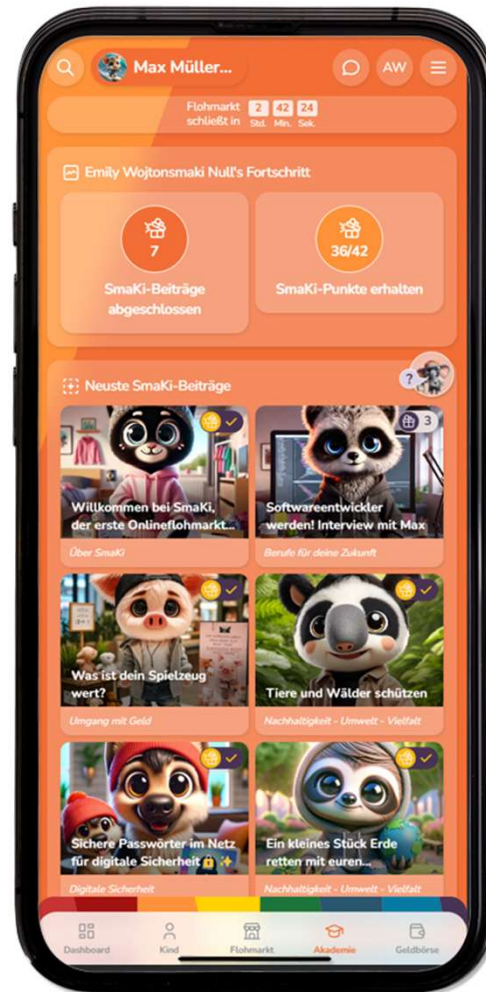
Max Müller...

AW

Flohmarkt schließt in 2 Std. 42 Min. 24 Sek.

Emily Wojtonsmaki Null's Fortschritt

7
SmaKi-Beiträge abgeschlossen

36/42
SmaKi-Punkte erhalten

Neuste SmaKi-Beiträge

?

Willkommen bei SmaKi, der erste Onlineflohmarkt...
Über SmaKi

3
Softwareentwickler werden! Interview mit Max
Berufe für deine Zukunft

Was ist dein Spielzeug wert?
Umgang mit Geld

Tiere und Wälder schützen
Nachhaltigkeit - Umwelt - Vielfalt

Sichere Passwörter im Netz für digitale Sicherheit 🔒✨
Digitale Sicherheit

Ein kleines Stück Erde retten mit euren...
Nachhaltigkeit - Umwelt - Vielfalt

Dashboard
Kind
Flohmarkt
Akademie
Geldbörse